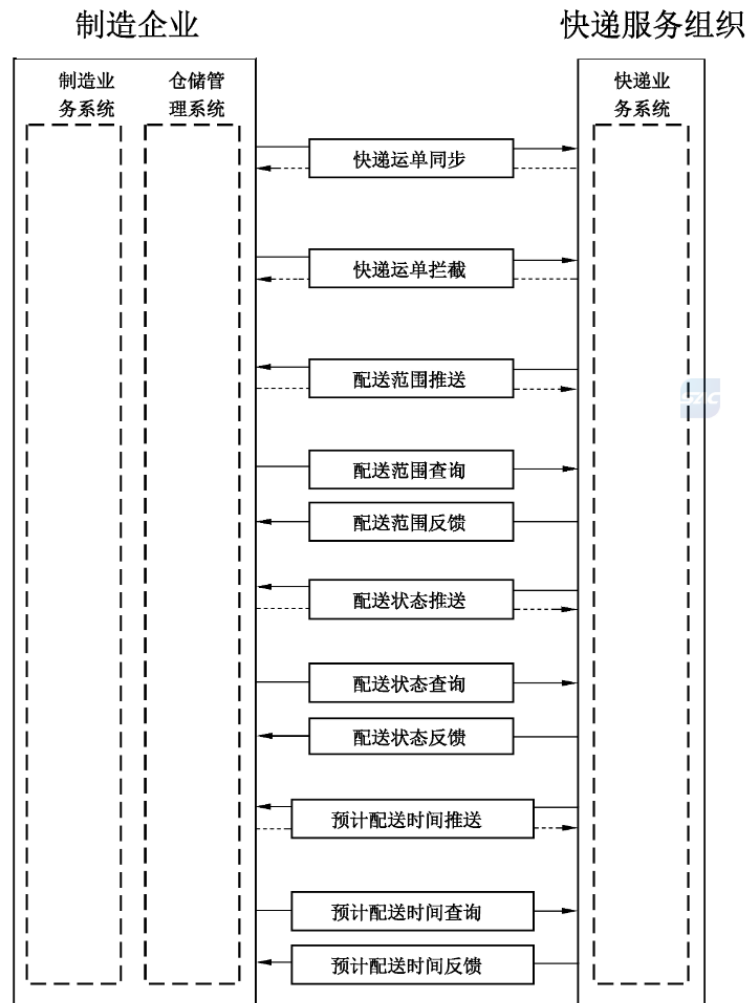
制造企业

快递服务组织

制造业务系统

仓储管理系统

快递业务系统

快递运单同步

快递运单拦截

配送范围推送

配送范围查询

配送范围反馈

配送状态推送

配送状态查询

配送状态反馈

预计配送时间推送

预计配送时间查询

预计配送时间反馈